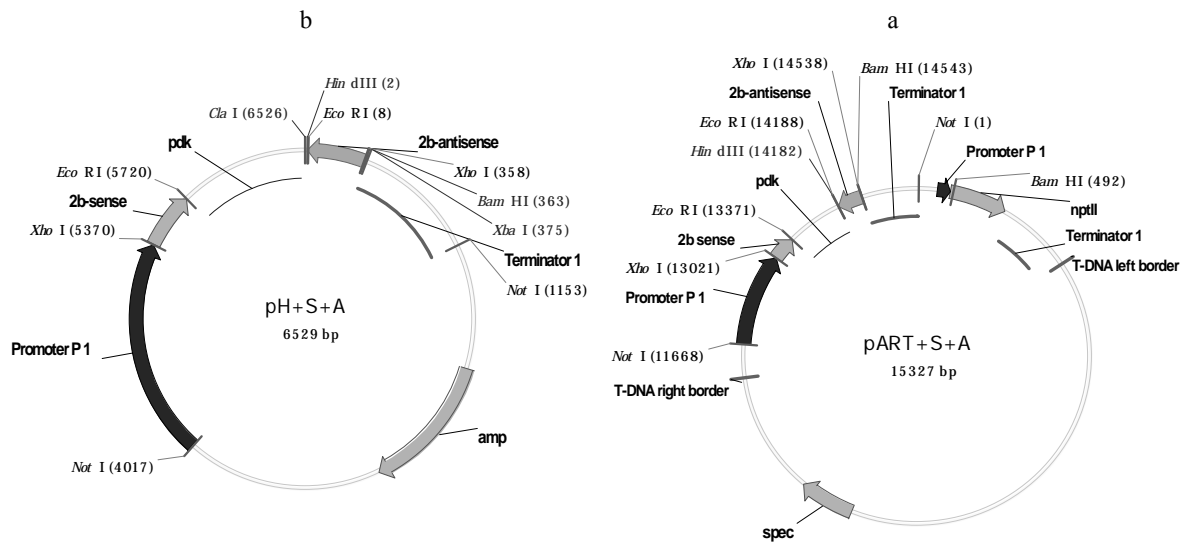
b

Hin dIII (2)
Cla I (6526)
Eco RI (8)
pdk
2b-antisense
Eco RI (5720)
Xho I (358)
2b-sense
Bam HI (363)
Xba I (375)
Xho I (5370)
Terminator 1
Not I (1153)
pH+S+A
6529 bp
Promoter P 1
amp
Not I (4017)

a

Xho I (14538)
Bam HI (14543)
2b-antisense
Terminator 1
Eco RI (14188)
Not I (1)
Hin dIII (14182)
Promoter P 1
pdk
Bam HI (492)
nptII
Eco RI (13371)
2b sense
Terminator 1
Xho I (13021)
T-DNA left border
Promoter P 1
pART+S+A
15327 bp
Not I (11668)
T-DNA right border
spec